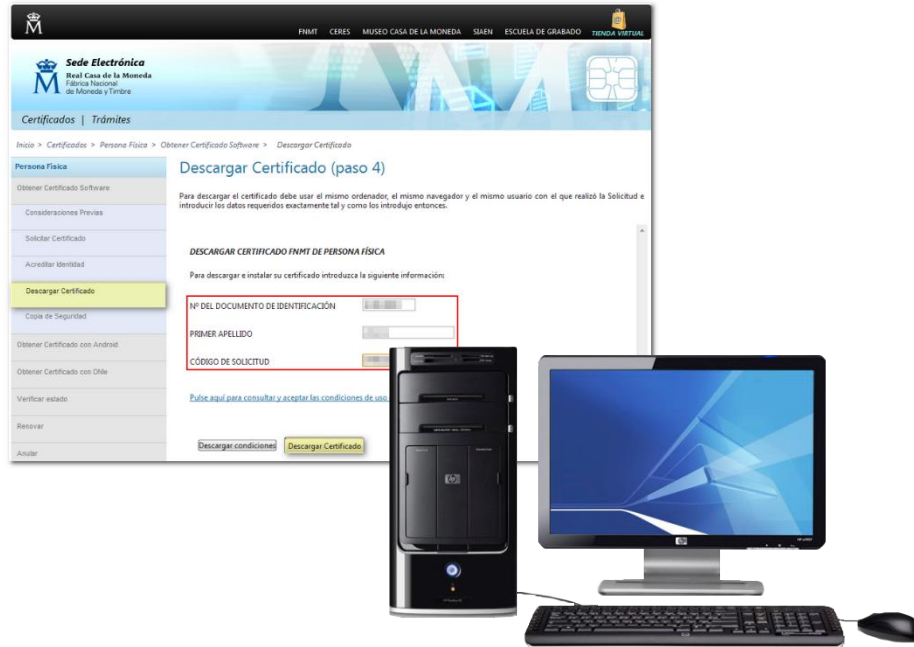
FNMT CERES MUSEO CASA DE LA MONEDA SIAEN ESCUELA DE GRABADO TIENDA VIRTUAL

Sede Electrónica
Real Casa de la Moneda
Fábrica Nacional de Moneda y Timbre

Certificados | Trámites

Inicio > Certificados > Persona Física > Obtener Certificado Software > Descargar Certificado

Persona Física
Obtener Certificado Software
Consideraciones Previas
Solicitar Certificado
Acreditar Identidad
Descargar Certificado
Copia de Seguridad
Obtener Certificado con Android
Obtener Certificado con DNIe
Verificar estado
Renovar
Anular

Descargar Certificado (paso 4)

Para descargar el certificado debe usar el mismo ordenador, el mismo navegador y el mismo usuario con el que realizó la Solicitud e introducir los datos requeridos exactamente tal y como los introdujo entonces.

DESCARGAR CERTIFICADO FNMT DE PERSONA FÍSICA

Para descargar e instalar su certificado introduzca la siguiente información:

Nº DEL DOCUMENTO DE IDENTIFICACIÓN
PRIMER APELLIDO
CÓDIGO DE SOLICITUD

Pulse aquí para consultar y aceptar las condiciones de uso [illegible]

Descargar condiciones
Descargar Certificado